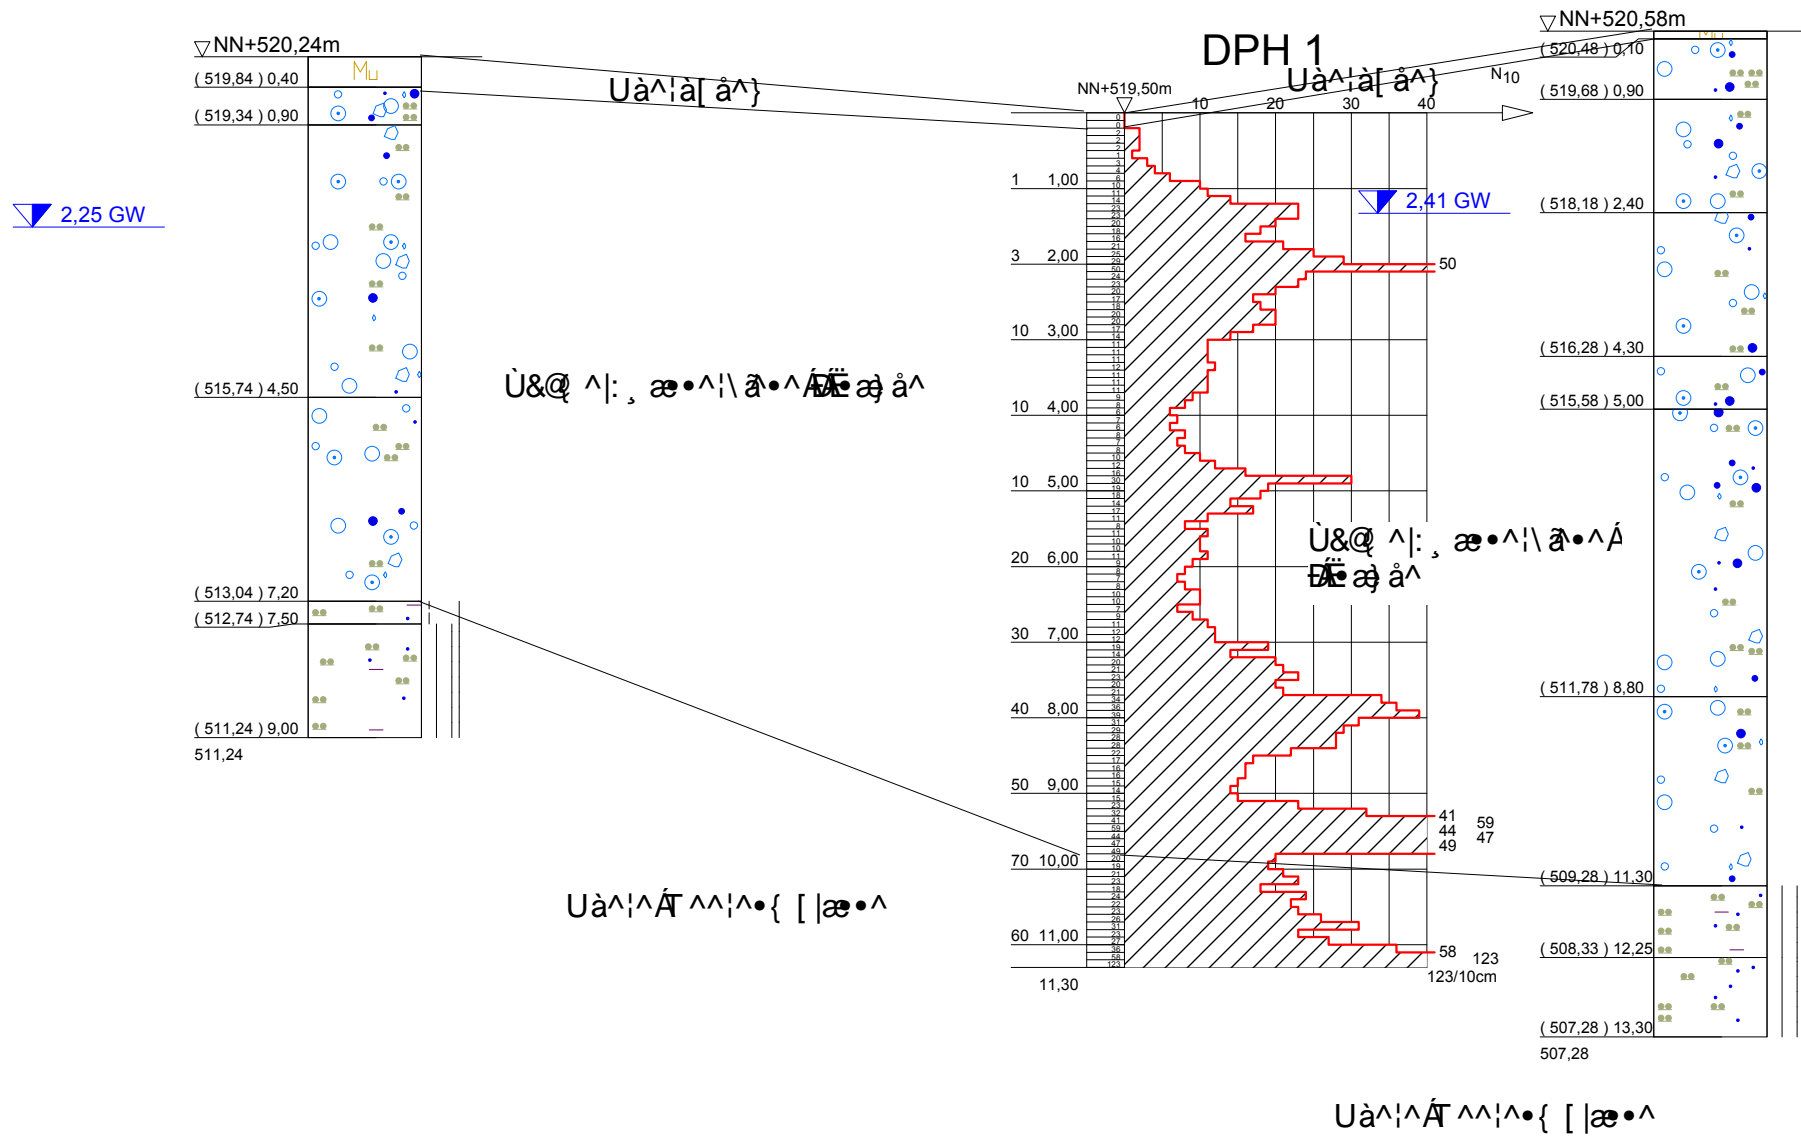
▽NN+520,24m
( 519,84 ) 0,40
Mu
( 519,34 ) 0,90
( 515,74 ) 4,50
( 513,04 ) 7,20
( 512,74 ) 7,50
( 511,24 ) 9,00
511,24

2,25 GW

Uà^¦à[ å^}

Ù&@[ ^|: ¸ æ•^¦\ã•^ÁÐÆ• æ} å^

Uà^¦^ÁT ^^¦^•{ [ |æ•^

DPH 1
NN+519,50m
Uà^¦à[ å^}
N10
10 20 30 40
1 1,00
3 2,00
10 3,00
10 4,00
10 5,00
20 6,00
30 7,00
40 8,00
50 9,00
70 10,00
60 11,00
11,30
2,41 GW
50
Ù&@[ ^|: ¸ æ•^¦\ã•^Á ÐÆ• æ} å^
41 59
44 47
49
58 123
123/10cm

▽NN+520,58m
( 520,48 ) 0,10
( 519,68 ) 0,90
( 518,18 ) 2,40
( 516,28 ) 4,30
( 515,58 ) 5,00
( 511,78 ) 8,80
( 509,28 ) 11,30
( 508,33 ) 12,25
( 507,28 ) 13,30
507,28

Uà^¦^ÁT ^^¦^•{ [ |æ•^